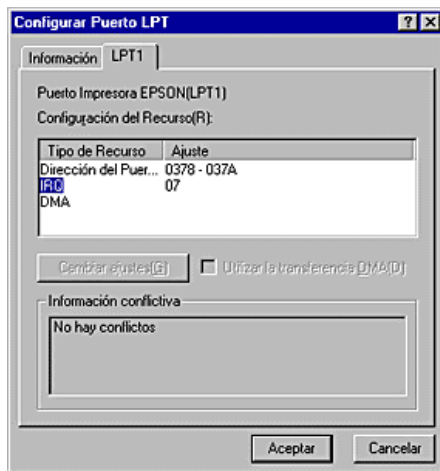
Configurar Puerto LPT

Información LPT1

Puerto Impresora EPSON(LPT1)

Configuración del Recurso(R):

| Tipo de Recurso | Ajuste |
|---|---|
| Dirección del Puer... | 0378 - 037A |
| IRQ | 07 |
| DMA | |

Cambiar ajustes(G)

Utilizar la transferencia DMA(D)

Información conflictiva

No hay conflictos

Aceptar Cancelar